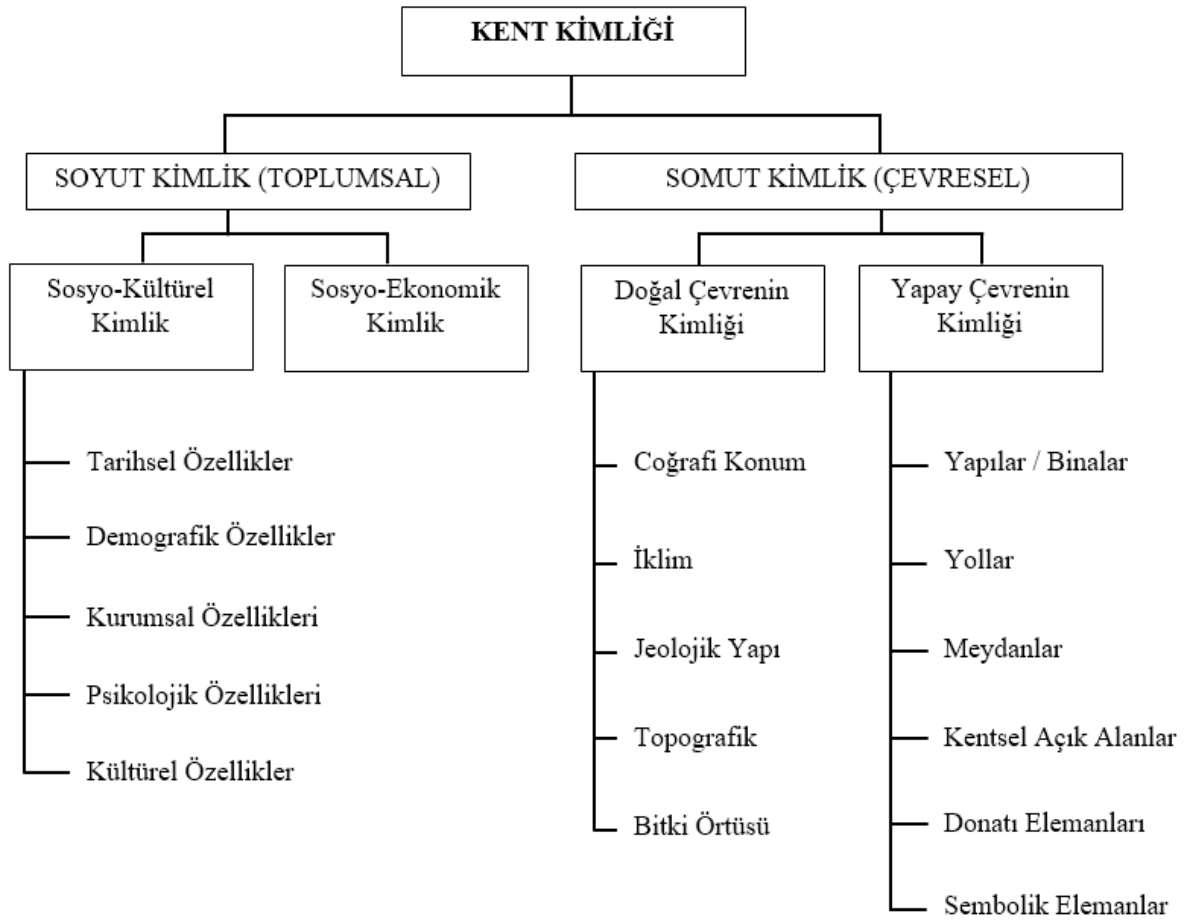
KENT KİMLİĞİ

SOYUT KİMLİK (TOPLUMSAL)

SOMUT KİMLİK (ÇEVRESEL)

Sosyo-Kültürel Kimlik

Sosyo-Ekonomik Kimlik

Doğal Çevrenin Kimliği

Yapay Çevrenin Kimliği

Tarihsel Özellikler
Demografik Özellikler
Kurumsal Özellikleri
Psikolojik Özellikleri
Kültürel Özellikler

Coğrafi Konum
İklim
Jeolojik Yapı
Topografik
Bitki Örtüsü

Yapılar / Binalar
Yollar
Meydanlar
Kentsel Açık Alanlar
Donatı Elemanları
Sembolik Elemanlar